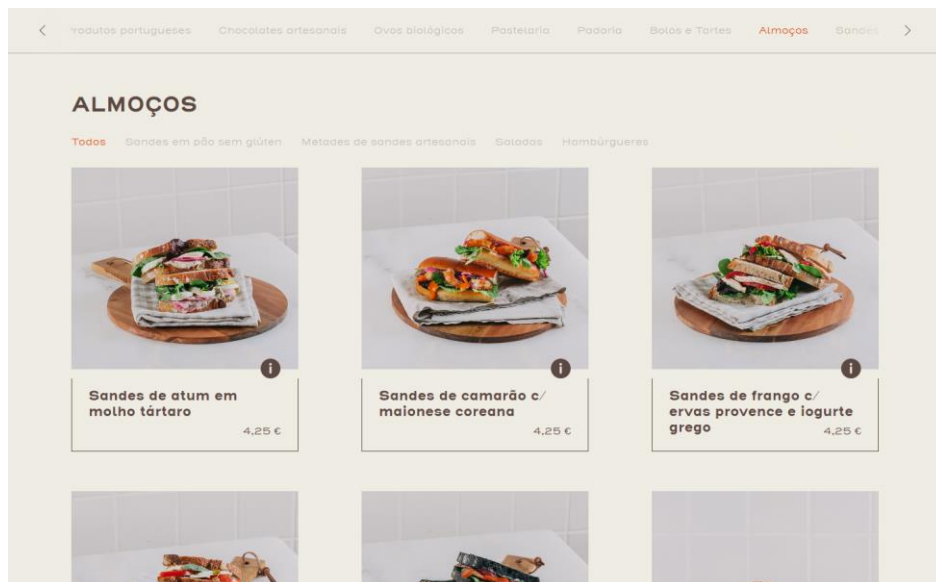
< rodutos portugueses Chocolates artesanais Ovos biológicos Pastelaria Padaria Bolos e Tartes Almoços Sandes >

ALMOÇOS

Todos Sandes em pão sem glúten Metades de sandes artesanais Saladas Hambúrgueres

i

Sandes de atum em molho tártaro
4,25 €

i

Sandes de camarão c/ maionese coreana
4,25 €

i

Sandes de frango c/ ervas provence e iogurte grego
4,25 €